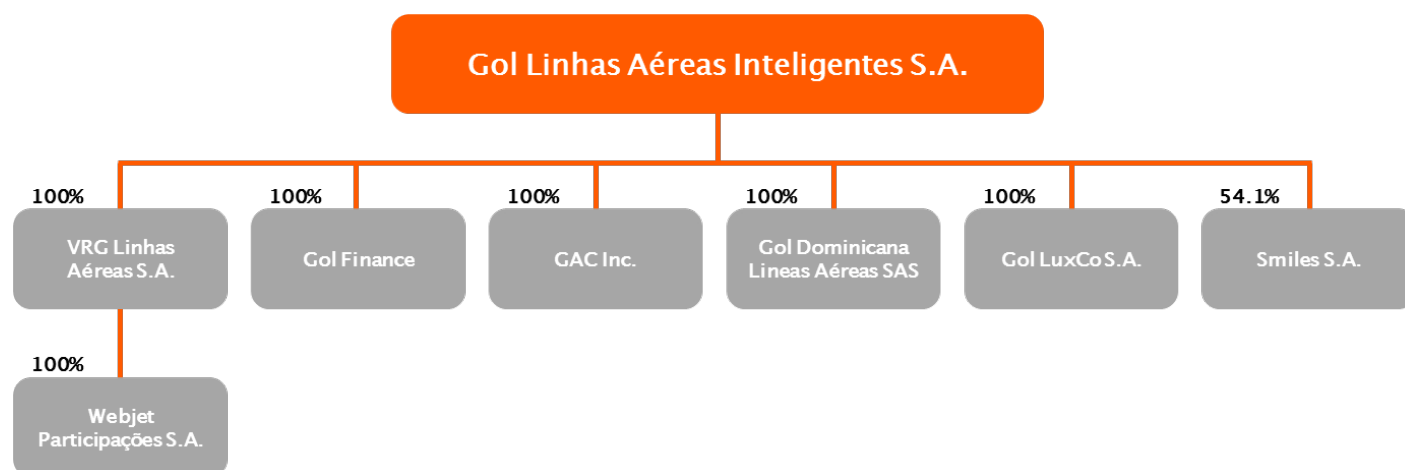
Gol Linhas Aéreas Inteligentes S.A.

100%
VRG Linhas Aéreas S.A.

100%
Gol Finance

100%
GAC Inc.

100%
Gol Dominicana Lineas Aéreas SAS

100%
Gol LuxCo S.A.

54.1%
Smiles S.A.

100%
Webjet Participações S.A.